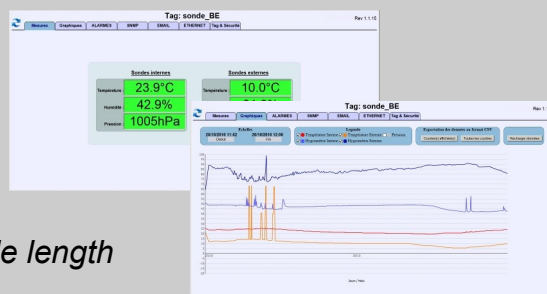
Tag: sonde_BE
Rev 1.1.10
Mesures
Graphiques
ALARMES
SNMP
EMAIL
ETHERNET
Tag & Sécurité

Sondes internes
Température
23.9°C
Humidité
42.9%
Pression
1005hPa

Sondes externes
Température
10.0°C

Tag: sonde_BE
Rev 1.
Mesures
Graphiques
ALARMES
SNMP
EMAIL
ETHERNET
Tag & Sécurité

Echelle
20/10/2016 11:42
20/10/2016 12:06
Début
Fin

Legende
Température Interne
Température Externe
Pression
Hygrométrie Interne
Hygrométrie Externe

Exportation des données au format CSV
Courbe(s) affichée(s)
Toutes les courbes

Rechargez données

le length